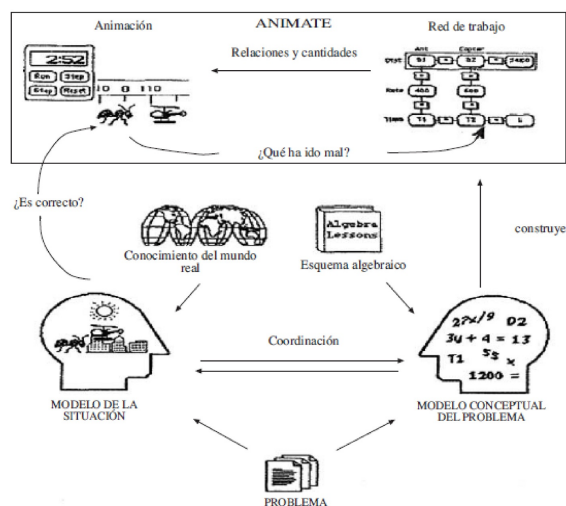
Animación

ANIMATE

Red de trabajo

Relaciones y cantidades

2:52

Run Step

Stop Reset

10 0 110

Ant Copter

Dist S1 + S2 = 2400

Rate 400 600

Time T1 T2 = 4

¿Qué ha ido mal?

¿Es correcto?

Algebra Lessons

construye

Conocimiento del mundo real

Esquema algebraico

$27x/9$ D2

$3y + 4 = 13$

T1 S5 x

1200 =

Coordinación

MODELO DE LA SITUACIÓN

MODELO CONCEPTUAL DEL PROBLEMA

PROBLEMA